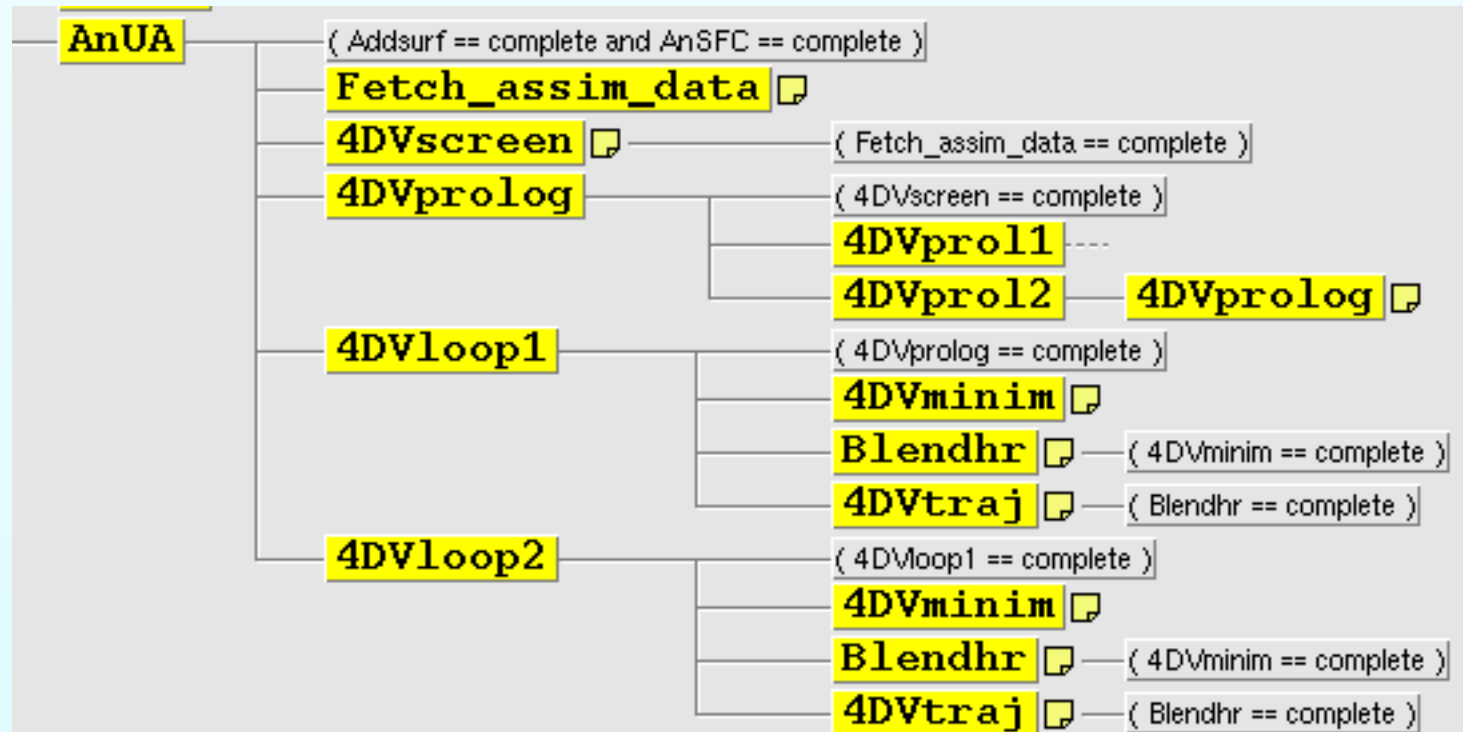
AnUA
( Addsurf == complete and AnSFC == complete )
Fetch_assim_data
4DVscreen
( Fetch_assim_data == complete )
4DVprolog
( 4DVscreen == complete )
4DVprol1
4DVprol2
4DVprolog
4DVloop1
( 4DVprolog == complete )
4DVminim
Blendhr
( 4DVminim == complete )
4DVtraj
( Blendhr == complete )
4DVloop2
( 4DVloop1 == complete )
4DVminim
Blendhr
( 4DVminim == complete )
4DVtraj
( Blendhr == complete )